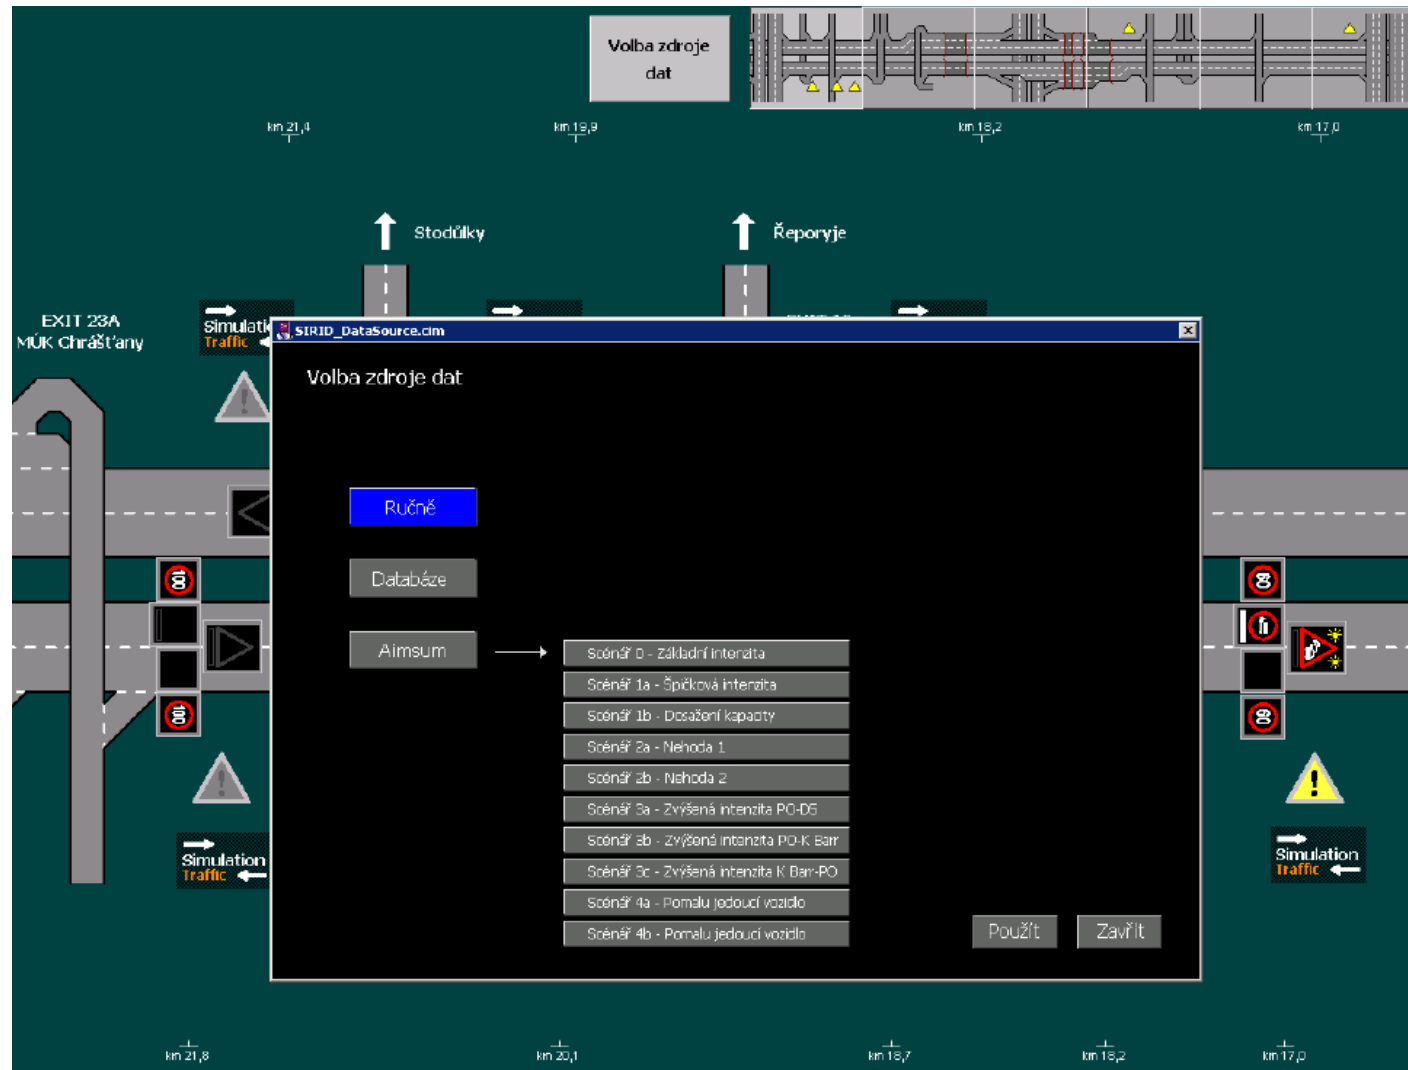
Volba zdroje dat

km 21,4
km 19,9
km 18,2
km 17,0

Stodůlky
Řeporyje

EXIT 23A
MÚK Chrášťany

Simulati
Traffic

SIRID_DataSource.cim

Volba zdroje dat

Ručně
Databáze
Aimsum

Scénář 0 - Základní intenzita
Scénář 1a - Špičková intenzita
Scénář 1b - Dosažení kapacity
Scénář 2a - Nehoda 1
Scénář 2b - Nehoda 2
Scénář 3a - Zvýšená intenzita PO-DS
Scénář 3b - Zvýšená intenzita PO-K Barr
Scénář 3c - Zvýšená intenzita K Barr-PO
Scénář 4a - Pomalu jedoucí vozidlo
Scénář 4b - Pomalu jedoucí vozidlo

Použít
Zavřít

80
80
80
80

Simulation
Traffic

Simulation
Traffic

km 21,8
km 20,1
km 18,7
km 18,2
km 17,0